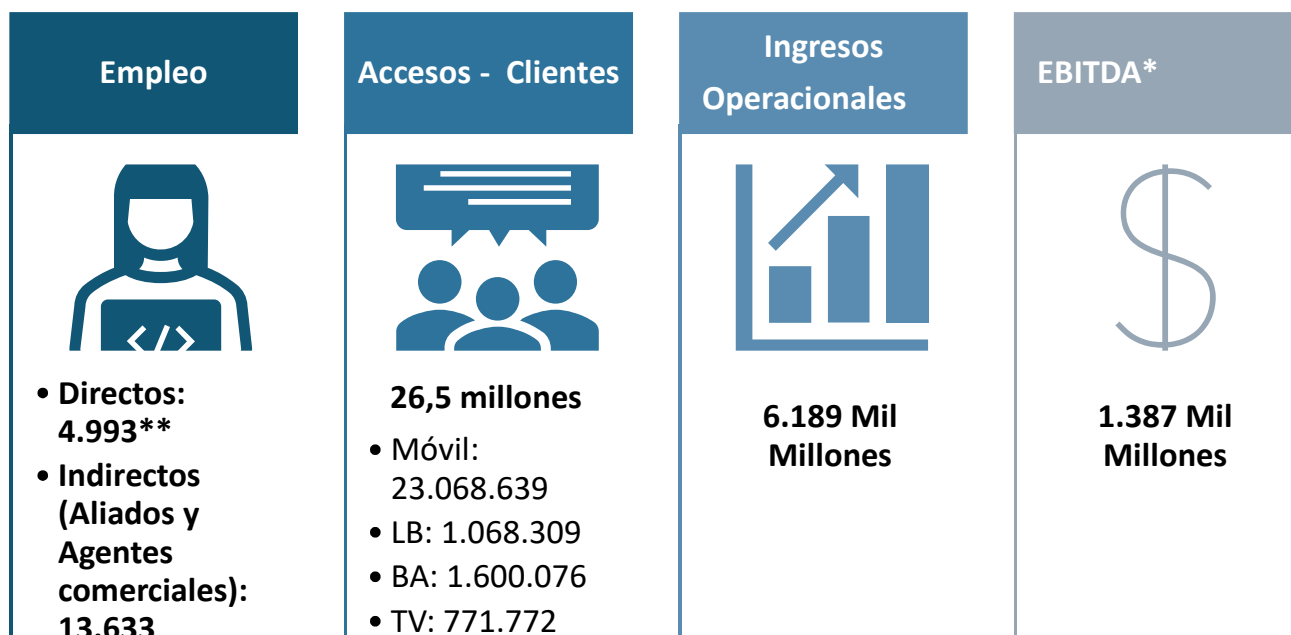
Empleo

• Directos: 4.993**
• Indirectos (Aliados y Agentes comerciales): 13.633

Accesos - Clientes

26,5 millones

• Móvil: 23.068.639
• LB: 1.068.309
• BA: 1.600.076
• TV: 771.772

Ingresos Operacionales

6.189 Mil Millones

EBITDA*

1.387 Mil Millones